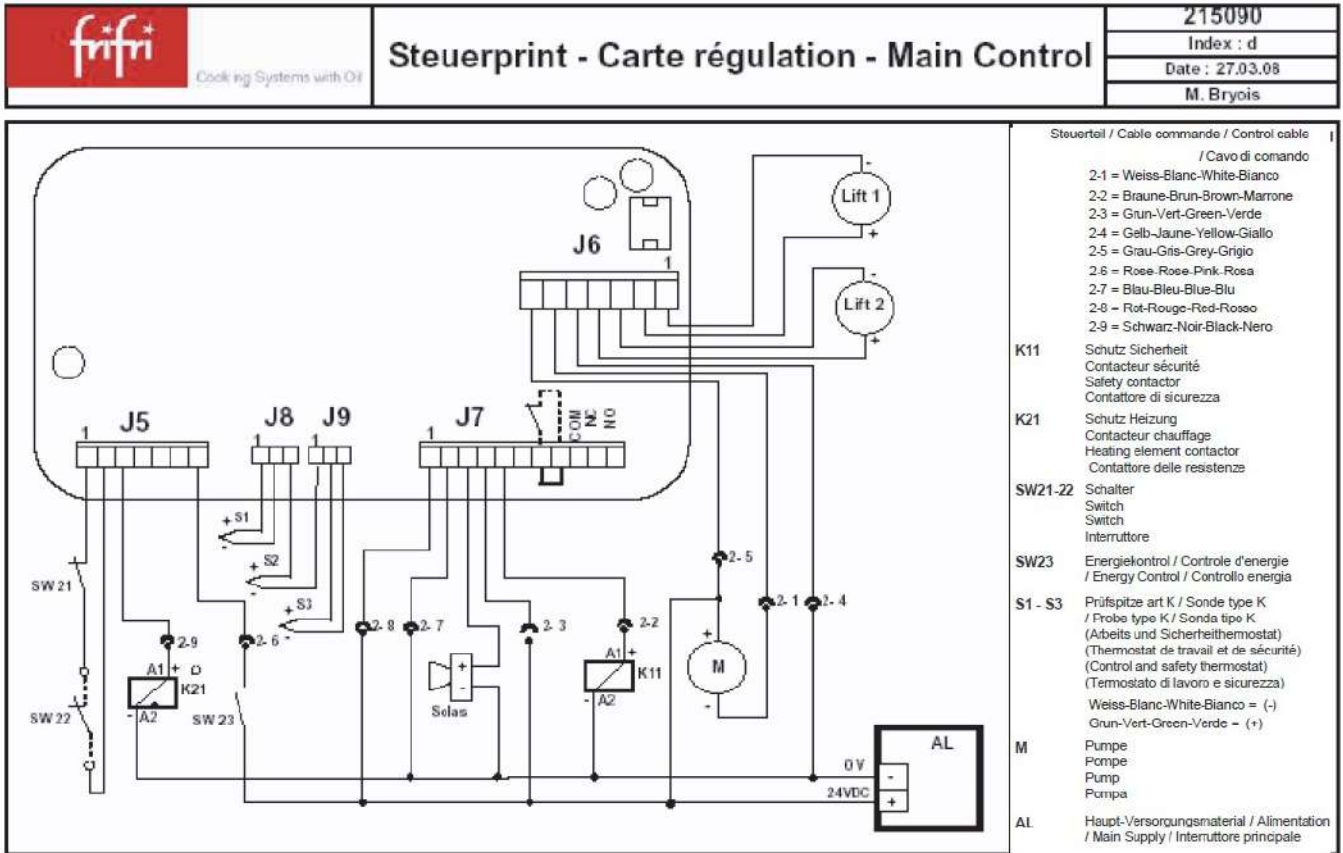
frifri
Cooking Systems with Oil

Steuerprint - Carte régulation - Main Control

215090
Index : d
Date : 27.03.08
M. Bryois

Lift 1
Lift 2
J6
1
J5
1
J8
1
J9
1
J7
1
COM
NC
NO
S1
S2
S3
SW 21
SW 22
SW 23
2-9
2-6
2-8
2-7
2-3
2-2
2-5
2-1
2-4
A1 +
K21
- A2
Solas
A1 +
K11
- A2
M
AL
0V
24VDC

Steuerteil / Cable commande / Control cable / Cavo di comando
2-1 = Weiss-Blanc-White-Bianco
2-2 = Braune-Brun-Brown-Marrone
2-3 = Grun-Vert-Green-Verde
2-4 = Gelb-Jaune-Yellow-Giallo
2-5 = Grau-Gris-Grey-Grigio
2-6 = Rose-Rose-Pink-Rosa
2-7 = Blau-Bleu-Blue-Blu
2-8 = Rot-Rouge-Red-Rosso
2-9 = Schwarz-Noir-Black-Nero

K11 Schutz Sicherheit
Contacteur sécurité
Safety contactor
Contattore di sicurezza

K21 Schutz Heizung
Contacteur chauffage
Heating element contactor
Contattore delle resistenze

SW21-22 Schalter
Switch
Switch
Interruttore

SW23 Energiekontrol / Controle d'energie / Energy Control / Controllo energia

S1 - S3 Prüfspitze art K / Sonde type K / Probe type K / Sonda tipo K
(Arbeits und Sicherheithermostat)
(Thermostat de travail et de sécurité)
(Control and safety thermostat)
(Termostato di lavoro e sicurezza)
Weiss-Blanc-White-Bianco = (-)
Grun-Vert-Green-Verde = (+)

M Pumpe
Pompe
Pump
Pompa

AL Haupt-Versorgungsmaterial / Alimentation / Main Supply / Interruttore principale